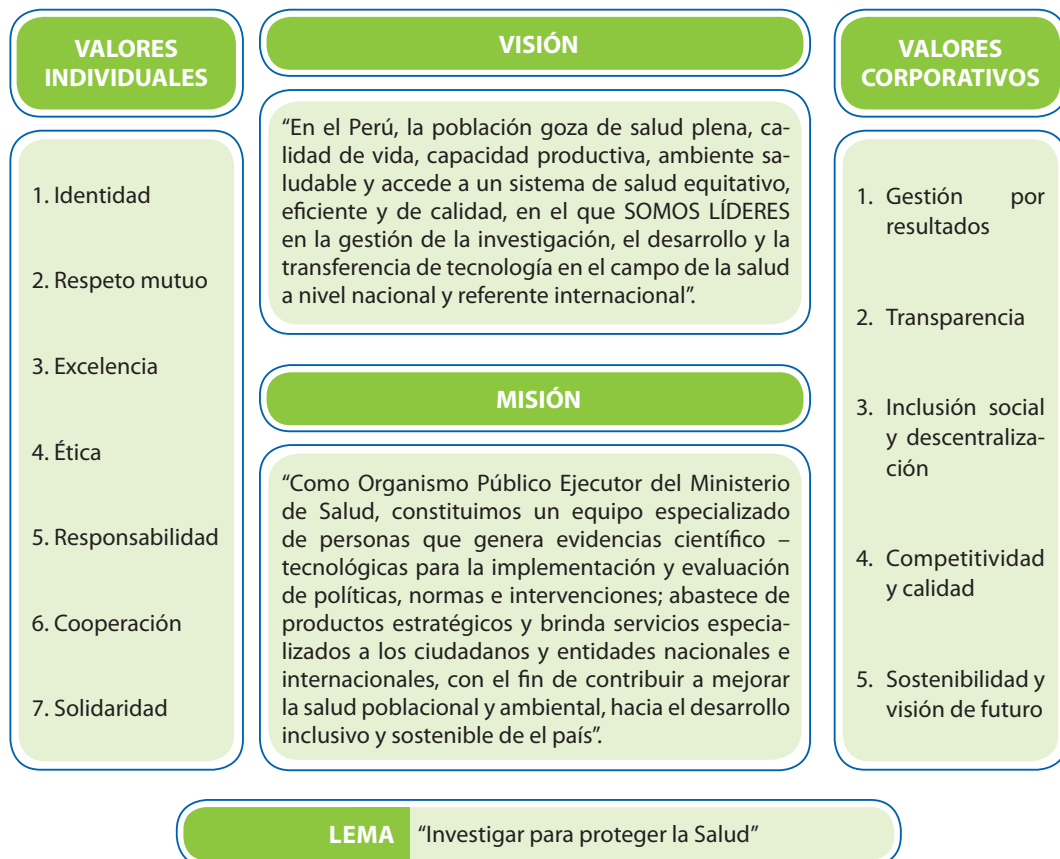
VALORES INDIVIDUALES

1. Identidad

2. Respeto mutuo

3. Excelencia

4. Ética

5. Responsabilidad

6. Cooperación

7. Solidaridad

VISIÓN

"En el Perú, la población goza de salud plena, calidad de vida, capacidad productiva, ambiente saludable y accede a un sistema de salud equitativo, eficiente y de calidad, en el que SOMOS LÍDERES en la gestión de la investigación, el desarrollo y la transferencia de tecnología en el campo de la salud a nivel nacional y referente internacional".

MISIÓN

"Como Organismo Público Ejecutor del Ministerio de Salud, constituimos un equipo especializado de personas que genera evidencias científico – tecnológicas para la implementación y evaluación de políticas, normas e intervenciones; abastece de productos estratégicos y brinda servicios especializados a los ciudadanos y entidades nacionales e internacionales, con el fin de contribuir a mejorar la salud poblacional y ambiental, hacia el desarrollo inclusivo y sostenible de el país".

VALORES CORPORATIVOS

1. Gestión por resultados

2. Transparencia

3. Inclusión social y descentralización

4. Competitividad y calidad

5. Sostenibilidad y visión de futuro

LEMA "Investigar para proteger la Salud"